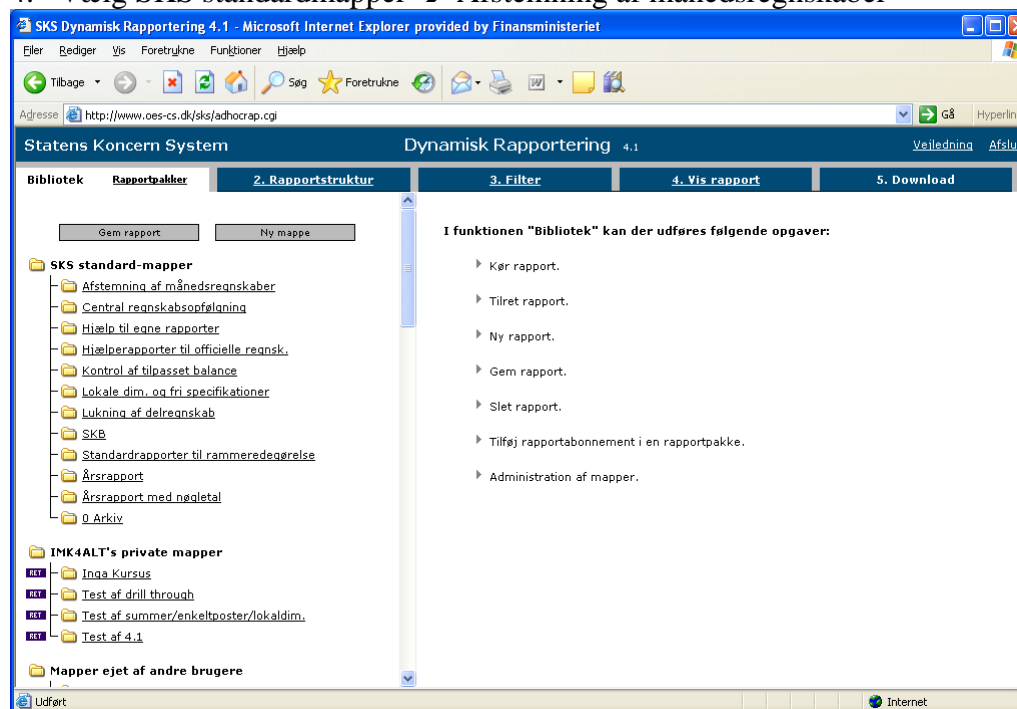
SKS Dynamisk Rapportering 4.1 - Microsoft Internet Explorer provided by Finansministeriet

Filer Rediger Vis Foretrukne Funktioner Hjælp

Tilbage Søg Foretrukne

Adresse http://www.oes-cs.dk/sks/adhocrap.cgi Gå Hyperlin

Statens Koncern System Dynamisk Rapportering 4.1 Vejledning Afslu

Bibliotek Rapportpakker 2. Rapportstruktur 3. Filter 4. Vis rapport 5. Download

Gem rapport Ny mappe

SKS standard-mapper
Afstemning af månedsregnskaber
Central regnskabsopfølgning
Hjælp til egne rapporter
Hjælperapporter til officielle regnsk.
Kontrol af tilpasset balance
Lokale dim. og fri specifikationer
Lukning af delregnskab
SKB
Standardrapporter til rammeredegørelse
Årsrapport
Årsrapport med nøgletal
0 Arkiv

IMK4ALT's private mapper
RET Inga Kursus
RET Test af drill through
RET Test af summer/enkeltposter/lokaldim.
RET Test af 4.1

Mapper ejet af andre brugere

I funktionen "Bibliotek" kan der udføres følgende opgaver:

Kør rapport.

Tilret rapport.

Ny rapport.

Gem rapport.

Slet rapport.

Tilføj rapportabonnement i en rapportpakke.

Administration af mapper.

Udført Internet